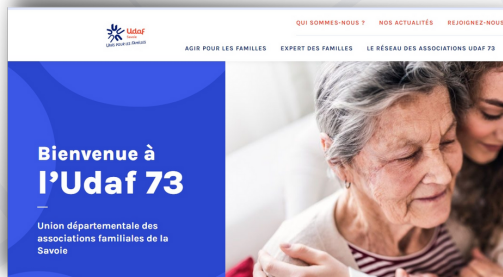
Udaf
Savoie
Unis pour les familles

QUI SOMMES-NOUS ? NOS ACTUALITÉS REJOIGNEZ-NOUS

AGIR POUR LES FAMILLES EXPERT DES FAMILLES LE RÉSEAU DES ASSOCIATIONS UDAF 73

Bienvenue à l'Udaf 73

Union départementale des associations familiales de la Savoie